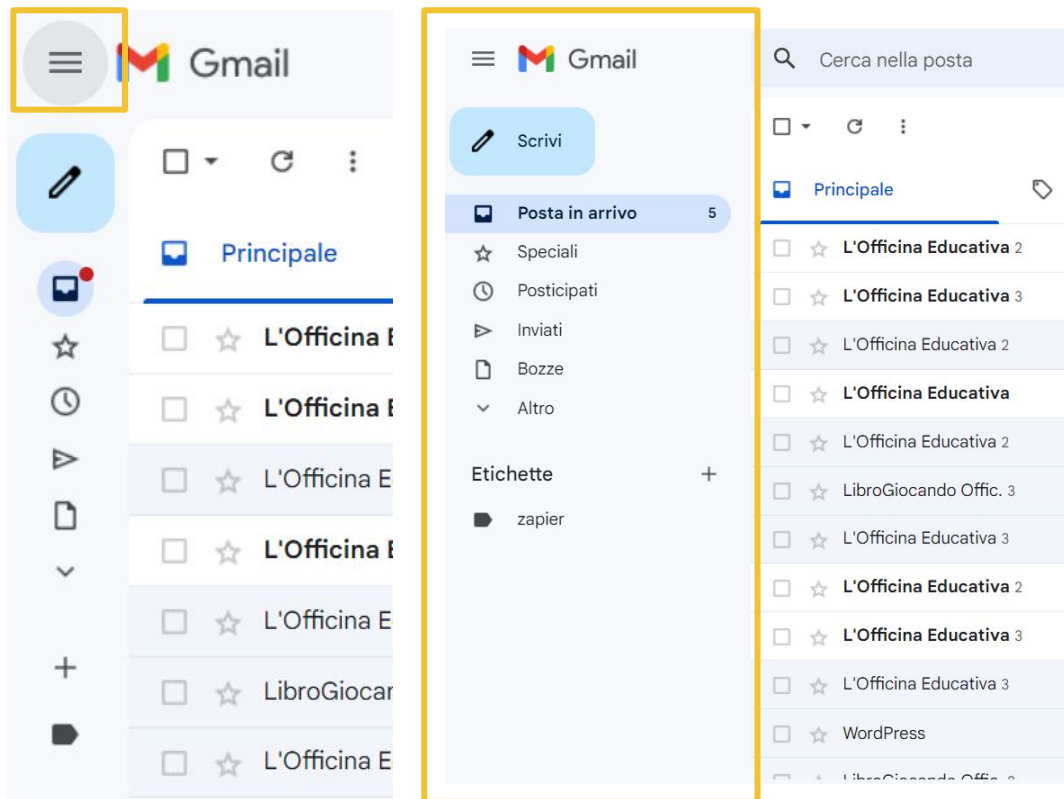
Gmail

Principale

L'Officina E
L'Officina E
L'Officina E
L'Officina E
L'Officina E
LibroGiocar
L'Officina E

Gmail

Scrivi

Posta in arrivo 5
Speciali
Posticipati
Inviati
Bozze
Altro

Etichette +
zapier

Cerca nella posta

Principale

L'Officina Educativa 2
L'Officina Educativa 3
L'Officina Educativa 2
L'Officina Educativa
L'Officina Educativa 2
LibroGiocando Offic. 3
L'Officina Educativa 3
L'Officina Educativa 2
L'Officina Educativa 3
L'Officina Educativa 3
WordPress
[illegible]